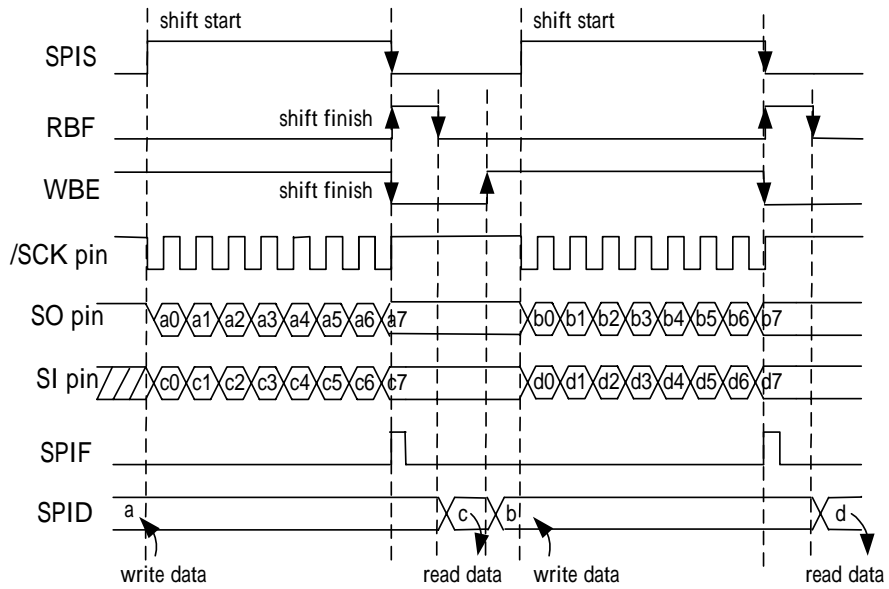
shift start
shift start
SPIS
RBF
shift finish
WBE
shift finish
/SCK pin
SO pin
a0 a1 a2 a3 a4 a5 a6 a7
b0 b1 b2 b3 b4 b5 b6 b7
SI pin
c0 c1 c2 c3 c4 c5 c6 c7
d0 d1 d2 d3 d4 d5 d6 d7
SPIF
SPID
a
c
b
d
write data
read data
write data
read data